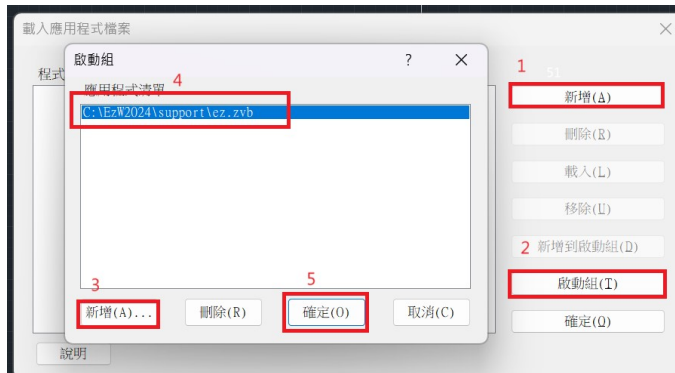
載入應用程式檔案

程式

啟動組

?

應用程式清單

4

C:\EzW2024\support\ez.zvb

3

新增(A)...

刪除(R)

5

確定(O)

取消(C)

1

新增(A)

刪除(R)

載入(L)

移除(U)

2

新增到啟動組(D)

啟動組(T)

確定(O)

說明